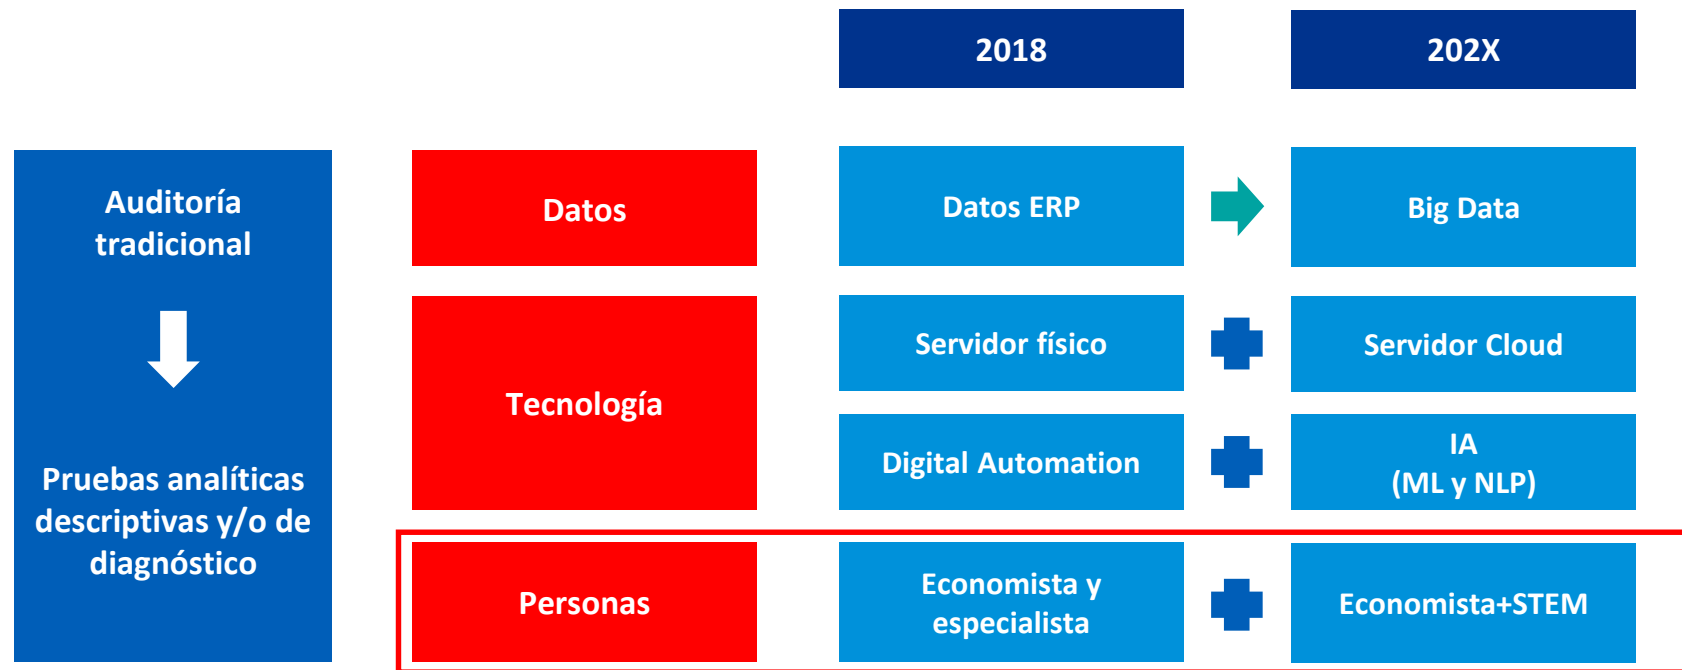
2018

202X

Auditoría tradicional

Pruebas analíticas descriptivas y/o de diagnóstico

Datos

Datos ERP

Big Data

Tecnología

Servidor físico

Servidor Cloud

Digital Automation

IA
(ML y NLP)

Personas

Economista y especialista

Economista+STEM